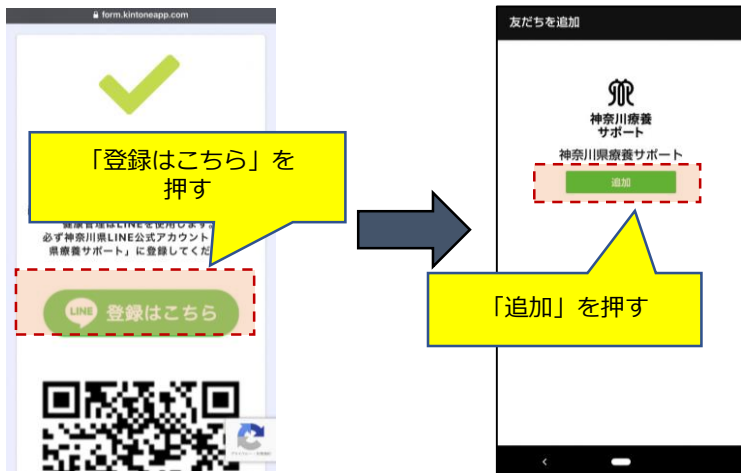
form.kintoneapp.com

「登録はこちら」を押す

健康管理はLINEを使用します
必ず神奈川県LINE公式アカウント
県療養サポート」に登録してくだ

LINE 登録はこちら

友だちを追加

神奈川療養サポート

神奈川県療養サポート

追加

「追加」を押す